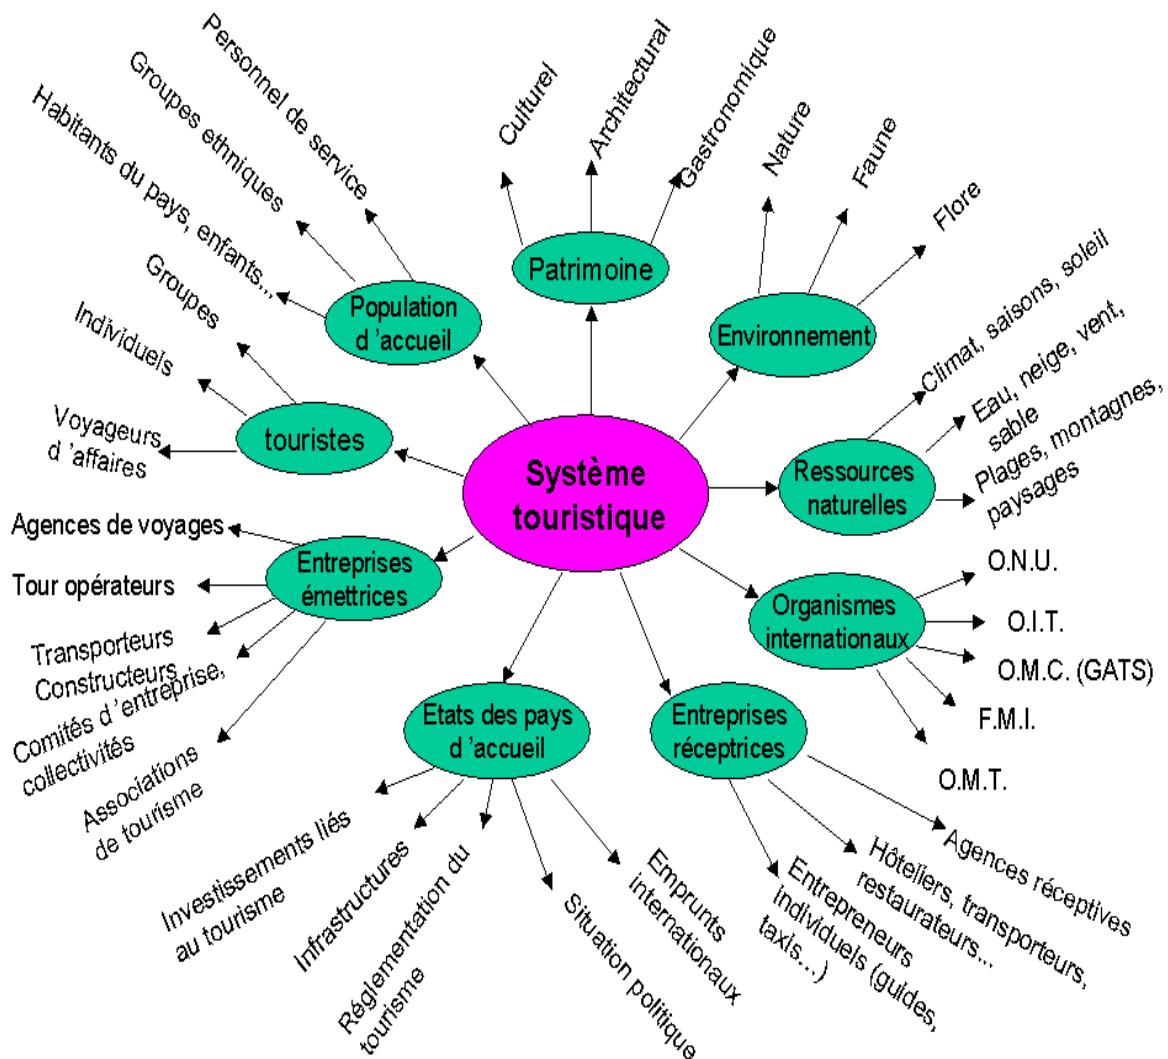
Système touristique

Population d 'accueil
Personnel de service
Groupes ethniques
Habitants du pays, enfants...

Patrimoine
Culturel
Architectural
Gastronomique

Environnement
Nature
Faune
Flore

Ressources naturelles
Climat, saisons, soleil
Eau, neige, vent, sable
Plages, montagnes, paysages

Organismes internationaux
O.N.U.
O.I.T.
O.M.C. (GATS)
F.M.I.
O.M.T.

Entreprises réceptrices
Agences réceptives
Hôteliers, transporteurs, restaurateurs...
Entrepreneurs individuels (guides, taxis...)

Etats des pays d 'accueil
Investissements liés au tourisme
Infrastructures
Réglementation du tourisme
Situation politique
Emprunts internationaux

Entreprises émettrices
Agences de voyages
Tour opérateurs
Transporteurs
Constructeurs
Comités d 'entreprise, collectivités
Associations de tourisme

touristes
Groupes
Individuels
Voyageurs d 'affaires